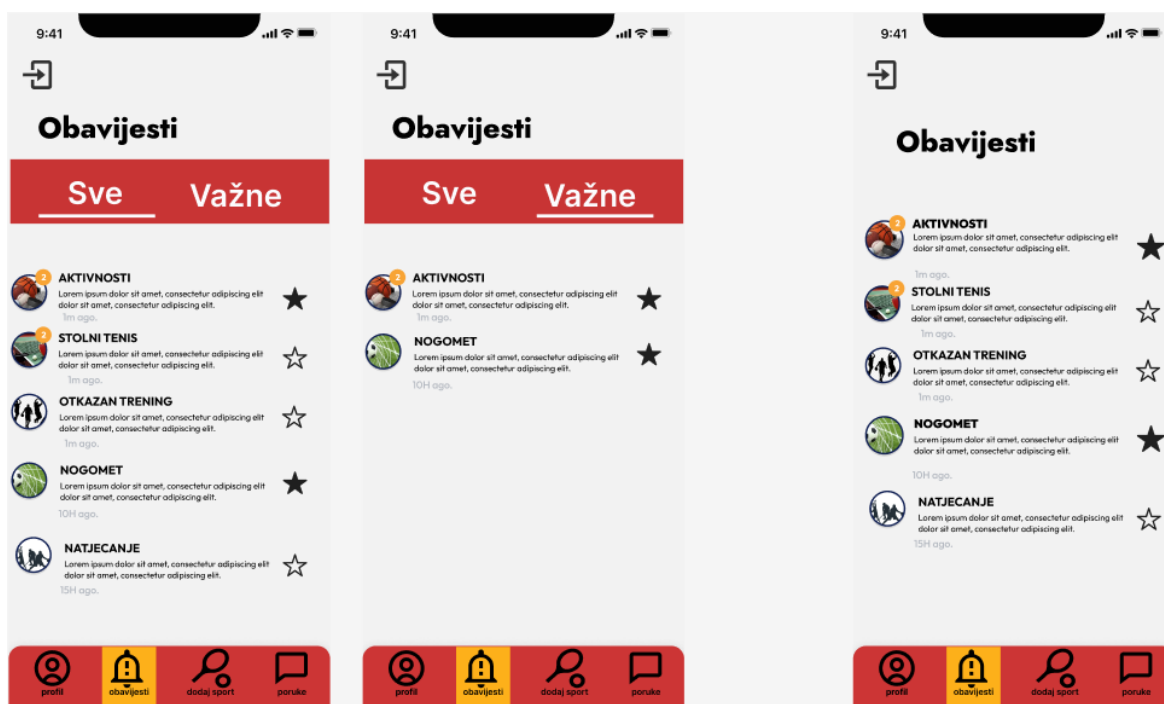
9:41

Obavijesti

Sve Važne

2
AKTIVNOSTI
Lorem ipsum dolor sit amet, consectetur adipiscing elit dolor sit amet, consectetur adipiscing elit.
1m ago.

2
STOLNI TENIS
Lorem ipsum dolor sit amet, consectetur adipiscing elit dolor sit amet, consectetur adipiscing elit.
1m ago.

OTKAZAN TRENING
Lorem ipsum dolor sit amet, consectetur adipiscing elit dolor sit amet, consectetur adipiscing elit.
1m ago.

NOGOMET
Lorem ipsum dolor sit amet, consectetur adipiscing elit dolor sit amet, consectetur adipiscing elit.
10H ago.

NATJECANJE
Lorem ipsum dolor sit amet, consectetur adipiscing elit dolor sit amet, consectetur adipiscing elit.
15H ago.

profil obavijesti dodaj sport poruke

9:41

Obavijesti

Sve Važne

2
AKTIVNOSTI
Lorem ipsum dolor sit amet, consectetur adipiscing elit dolor sit amet, consectetur adipiscing elit.
1m ago.

NOGOMET
Lorem ipsum dolor sit amet, consectetur adipiscing elit dolor sit amet, consectetur adipiscing elit.
10H ago.

profil obavijesti dodaj sport poruke

9:41

Obavijesti

2
AKTIVNOSTI
Lorem ipsum dolor sit amet, consectetur adipiscing elit dolor sit amet, consectetur adipiscing elit.
1m ago.

2
STOLNI TENIS
Lorem ipsum dolor sit amet, consectetur adipiscing elit dolor sit amet, consectetur adipiscing elit.
1m ago.

OTKAZAN TRENING
Lorem ipsum dolor sit amet, consectetur adipiscing elit dolor sit amet, consectetur adipiscing elit.
1m ago.

NOGOMET
Lorem ipsum dolor sit amet, consectetur adipiscing elit dolor sit amet, consectetur adipiscing elit.
10H ago.

NATJECANJE
Lorem ipsum dolor sit amet, consectetur adipiscing elit dolor sit amet, consectetur adipiscing elit.
15H ago.

profil obavijesti dodaj sport poruke